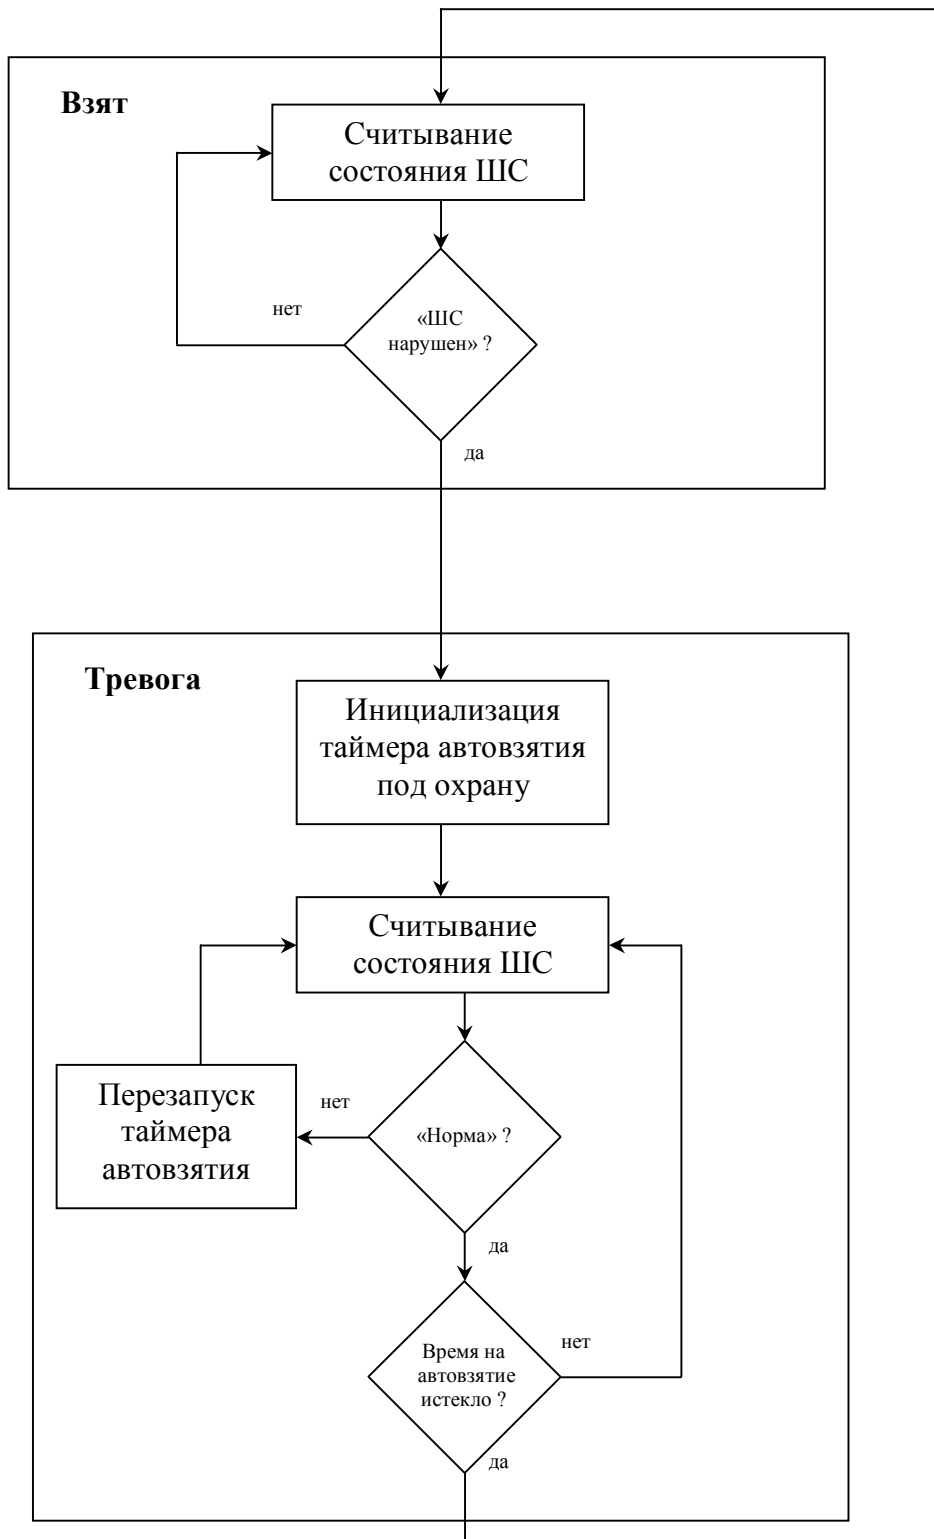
Взят

Считывание состояния ШС

нет

«ШС нарушен» ?

да

Тревога

Инициализация таймера автовзятия под охрану

Считывание состояния ШС

Перезапуск таймера автовзятия

нет

«Норма» ?

да

Время на автовзятие истекло ?

нет

да